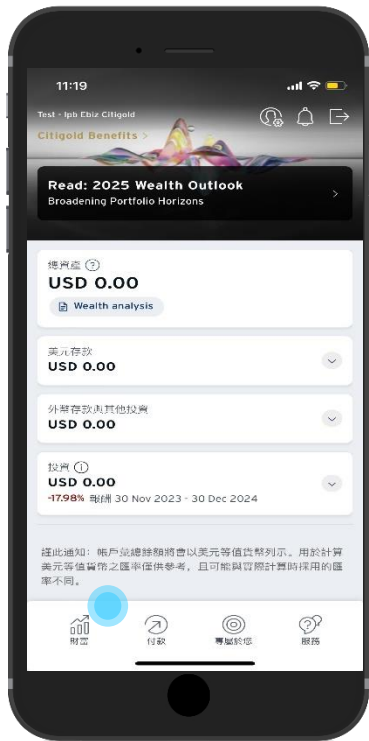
11:19

Test - Ipb Ebiz Citigold

Citigold Benefits >

Read: 2025 Wealth Outlook

Broadening Portfolio Horizons

總資產

USD 0.00

Wealth analysis

美元存款

USD 0.00

外幣存款與其他投資

USD 0.00

投資

USD 0.00

-17.98% 期間 30 Nov 2023 - 30 Dec 2024

謹此通知：帳戶總結餘額將會以美元等值貨幣列示。用於計算美元等值貨幣之匯率僅供參考，且可能與實際計算時採用的匯率不同。

財富

付款

專屬於您

服務